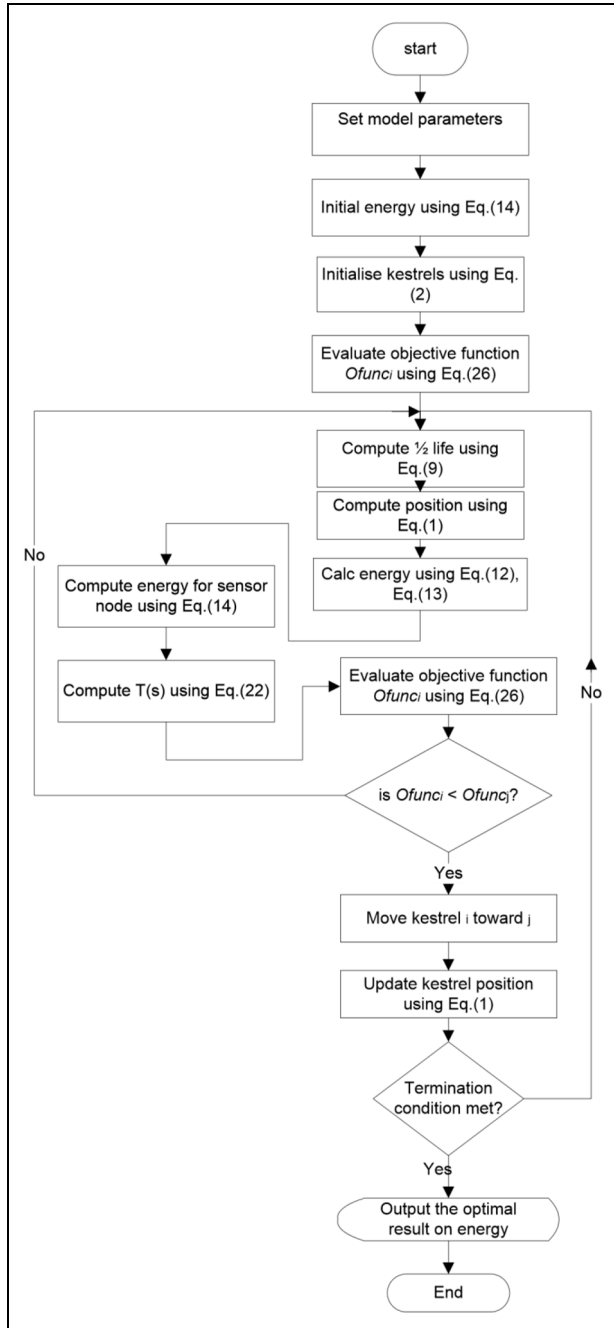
start

Set model parameters

Initial energy using Eq.(14)

Initialise kestrels using Eq. (2)

Evaluate objective function *Ofunci* using Eq.(26)

Compute ½ life using Eq.(9)

Compute position using Eq.(1)

No

Compute energy for sensor node using Eq.(14)

Calc energy using Eq.(12), Eq.(13)

Compute T(s) using Eq.(22)

Evaluate objective function *Ofunci* using Eq.(26)

No

is *Ofunci* < *Ofuncj*?

Yes

Move kestrel i toward j

Update kestrel position using Eq.(1)

Termination condition met?

Yes

Output the optimal result on energy

End